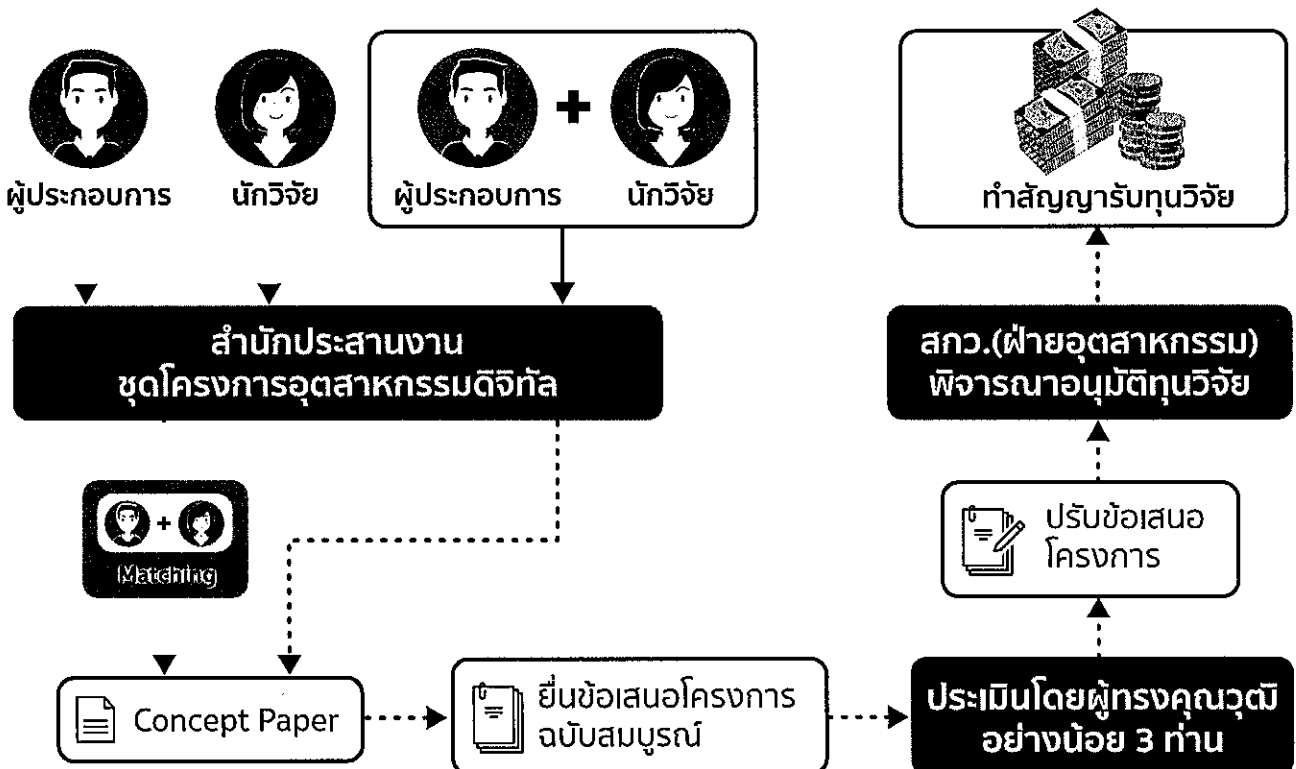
ผู้ประกอบการ

นักวิจัย

ผู้ประกอบการ + นักวิจัย

ทำสัญญารับทุนวิจัย

สำนักประสานงาน ชุดโครงการอุตสาหกรรมดิจิทัล

สกว.(ฝ่ายอุตสาหกรรม) พิจารณาอนุมัติทุนวิจัย

Matching

ปรับข้อเสนอ โครงการ

Concept Paper

ยื่นข้อเสนอโครงการ ฉบับสมบูรณ์

ประเมินโดยผู้ทรงคุณวุฒิ อย่างน้อย 3 ท่าน